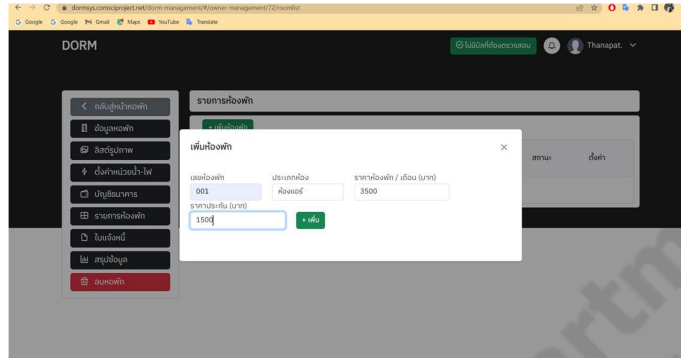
dormsys.comsciproject.net/dorm-management/#/owner-management/72/roomlist

Google Google Gmail Maps YouTube Translate

DORM

ไม่มีบิลที่ต้องตรวจสอบ

Thanapat.

กลับสู่หน้าหอพัก

ข้อมูลหอพัก

ลิสต์รูปภาพ

ตั้งค่าหน่วยน้ำ-ไฟ

บัญชีธนาคาร

รายการห้องพัก

ใบแจ้งหนี้

สรุปข้อมูล

ลบหอพัก

รายการห้องพัก

+ เพิ่มห้องพัก

สถานะ

ตั้งค่า

เพิ่มห้องพัก

×

เลขห้องพัก

001

ประเภทห้อง

ห้องแอร์

ราคาห้องพัก / (เดือน (บาท)

3500

ราคาประกัน (บาท)

1500

+ เพิ่ม